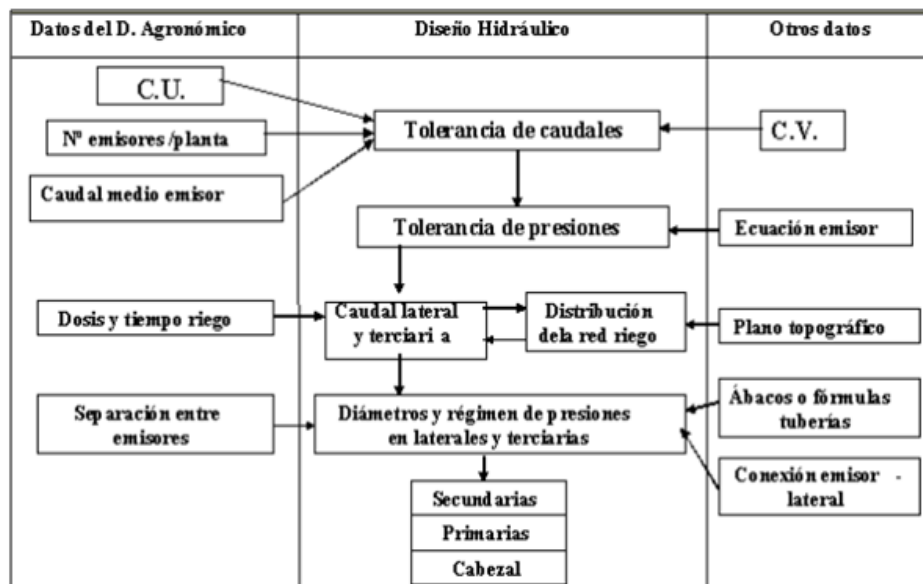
Datos del D. Agronómico

Diseño Hidráulico

Otros datos

C.U.

Nº emisores/planta

Caudal medio emisor

Tolerancia de caudales

C.V.

Tolerancia de presiones

Ecuación emisor

Dosis y tiempo riego

Caudal lateral y terciari a

Distribución dela red riego

Plano topográfico

Separación entre emisores

Diámetros y régimen de presiones en laterales y terciarias

Ábacos o fórmulas tuberías

Conexión emisor - lateral

Secundarias

Primarias

Cabezal